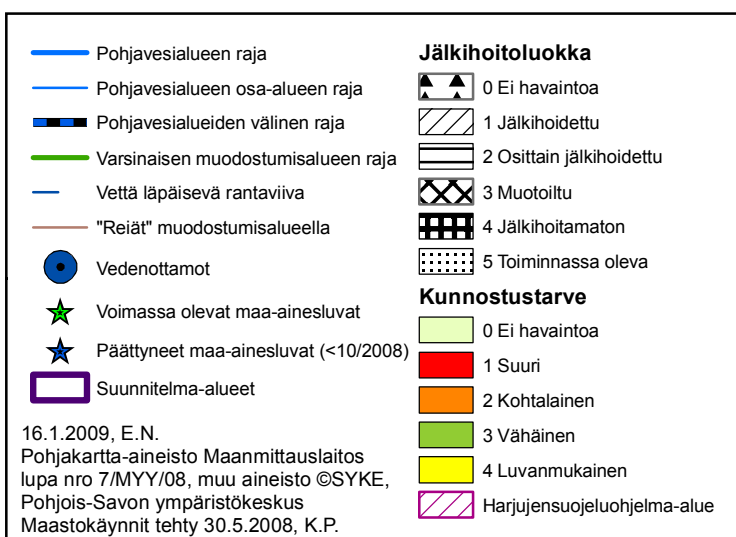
Pohjavesialueen raja
Pohjavesialueen osa-alueen raja
Pohjavesialueiden välinen raja
Varsinaisen muodostumisalueen raja
Vettä läpäisevä rantaviiva
"Reiät" muodostumisalueella
Vedenottamot
Voimassa olevat maa-ainesluvat
Päättyneet maa-ainesluvat (<10/2008)
Suunnitelma-alueet

16.1.2009, E.N.
Pohjakartta-aineisto Maanmittauslaitos lupa nro 7/MYY/08, muu aineisto ©SYKE, Pohjois-Savon ympäristökeskus
Maastokäynnit tehty 30.5.2008, K.P.

Jälkihoitoluokka
0 Ei havaintoa
1 Jälkihoidettu
2 Osittain jälkihoidettu
3 Muotoiltu
4 Jälkihoitamaton
5 Toiminnassa oleva

Kunnostustarve
0 Ei havaintoa
1 Suuri
2 Kohtalainen
3 Vähäinen
4 Luvanmukainen
Harjujensuojeluohjelma-alue